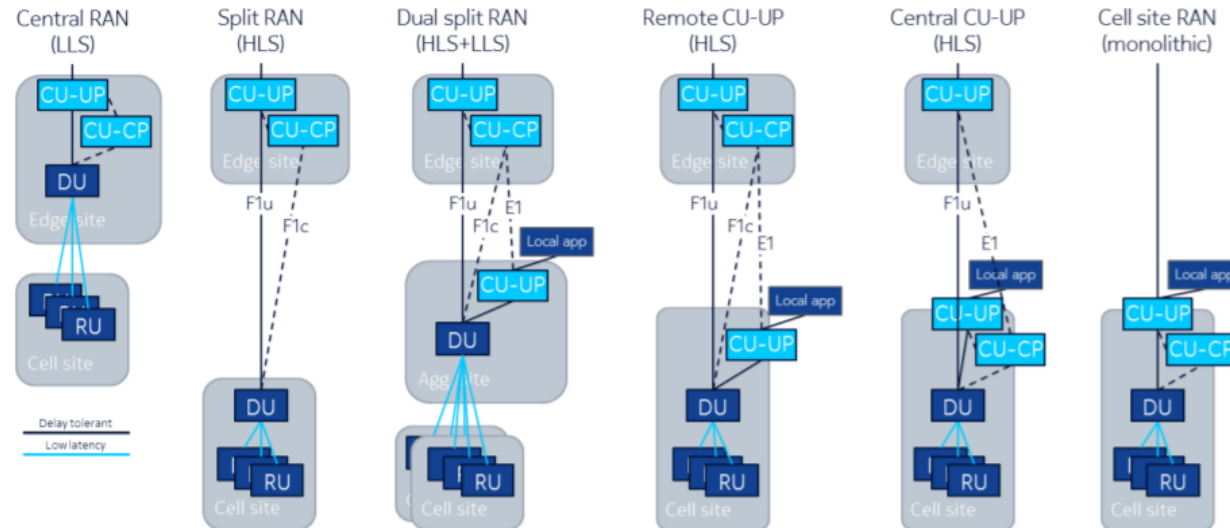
Central RAN (LLS)

CU-UP
CU-CP
DU
Edge site

RU
Cell site

Delay tolerant
Low latency

Split RAN (HLS)

CU-UP
CU-CP
Edge site
F1u
F1c
DU
RU
Cell site

Dual split RAN (HLS+LLS)

CU-UP
CU-CP
Edge site
F1u
F1c
E1
Local app
CU-UP
DU
Aggr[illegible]ate
RU
Cell site

Remote CU-UP (HLS)

CU-UP
CU-CP
Edge site
F1u
F1c
E1
Local app
CU-UP
DU
RU
Cell site

Central CU-UP (HLS)

CU-UP
Edge site
F1u
E1
Local app
CU-UP
CU-CP
DU
RU
Cell site

Cell site RAN (monolithic)

Local app
CU-UP
CU-CP
DU
RU
Cell site